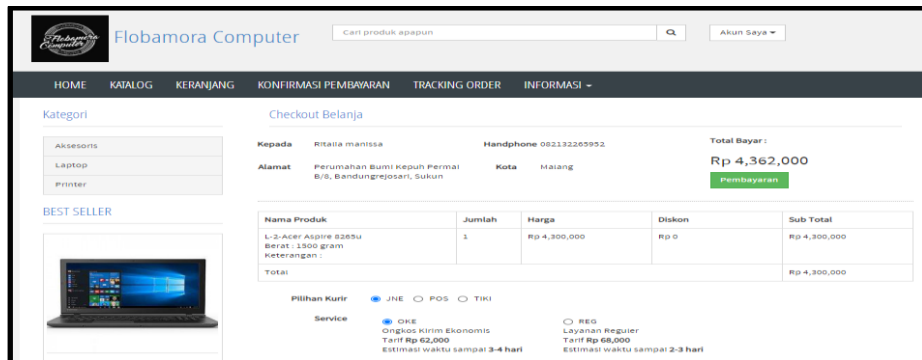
Flobamora Computer

Flobamora Computer

Cari produk apapun

Akun Saya ▾

HOME KATALOG KERANJANG KONFIRMASI PEMBAYARAN TRACKING ORDER INFORMASI ▾

Kategori

Aksesoris

Laptop

Printer

BEST SELLER

Checkout Belanja

Kepada Ritalia manissa

Handphone 082132265952

Alamat Perumahan Bumi Kepuh Permai B/8, Bandungrejosari, Sukun

Kota Malang

Total Bayar :

Rp 4,362,000

Pembayaran

| Nama Produk | Jumlah | Harga | Diskon | Sub Total |
|---|---|---|---|---|
| L-2-Acer Aspire 8265u<br>Berat : 1500 gram<br>Keterangan : | 1 | Rp 4,300,000 | Rp 0 | Rp 4,300,000 |
| Total | | | | Rp 4,300,000 |

Pilihan Kurir JNE POS TIKI

Service

OKE
Ongkos Kirim Ekonomis
Tarif Rp 62,000
Estimasi waktu sampai 3-4 hari

REG
Layanan Reguler
Tarif Rp 68,000
Estimasi waktu sampai 2-3 hari